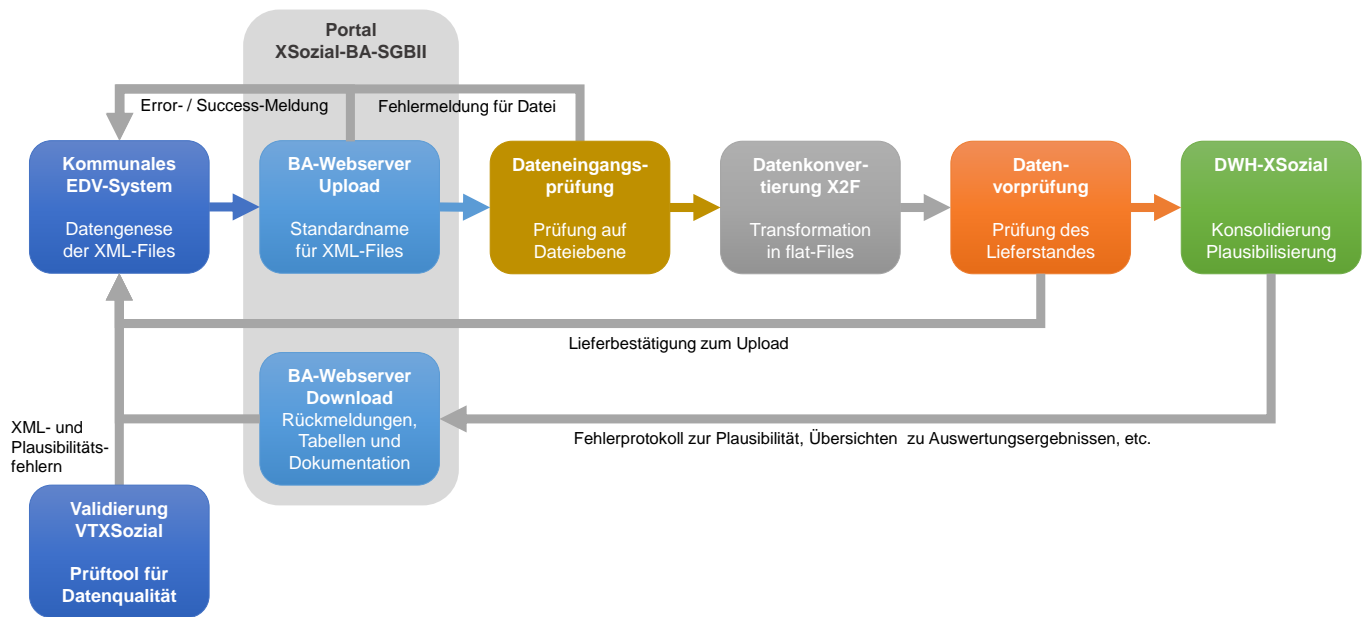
Portal
XSozial-BA-SGBII

Error- / Success-Meldung

Fehlermeldung für Datei

Kommunales EDV-System

Datengenese der XML-Files

BA-Webserver Upload

Standardname für XML-Files

Dateneingangsprüfung

Prüfung auf Dateiebene

Datenkonvertierung X2F

Transformation in flat-Files

Datenvorprüfung

Prüfung des Lieferstandes

DWH-XSozial

Konsolidierung Plausibilisierung

Lieferbestätigung zum Upload

BA-Webserver Download
Rückmeldungen, Tabellen und Dokumentation

XML- und Plausibilitätsfehlern

Fehlerprotokoll zur Plausibilität, Übersichten zu Auswertungsergebnissen, etc.

Validierung VTXSozial

Prüftool für Datenqualität